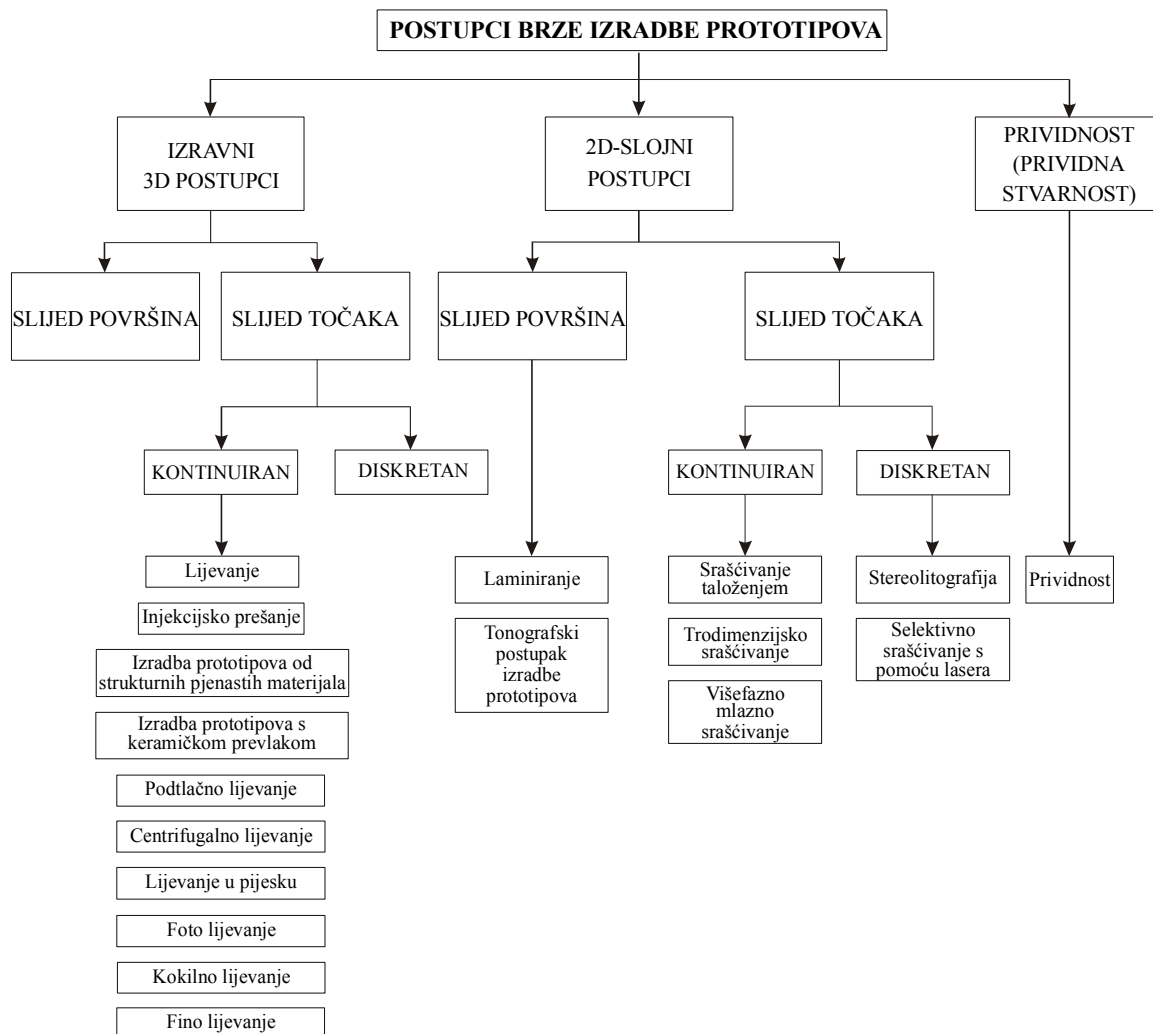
POSTUPCI BRZE IZRADBE PROTOTIPOVA

IZRAVNI 3D POSTUPCI

2D-SLOJNI POSTUPCI

PRIVIDNOST (PRIVIDNA STVARNOST)

SLIJED POVRŠINA

SLIJED TOČAKA

SLIJED POVRŠINA

SLIJED TOČAKA

KONTINUIRAN

DISKRETAN

Lijevanje

Injekcijsko prešanje

Izradba prototipova od strukturnih pjenastih materijala

Izradba prototipova s keramičkom prevlakom

Podtlačno lijevanje

Centrifugalno lijevanje

Lijevanje u pijesku

Foto lijevanje

Kokilno lijevanje

Fino lijevanje

Laminiranje

Tonografski postupak izradbe prototipova

KONTINUIRAN

DISKRETAN

Srašćivanje taloženjem

Trodimenzijsko srašćivanje

Višefazno mlazno srašćivanje

Stereolitografija

Selektivno srašćivanje s pomoću lasera

Prividnost